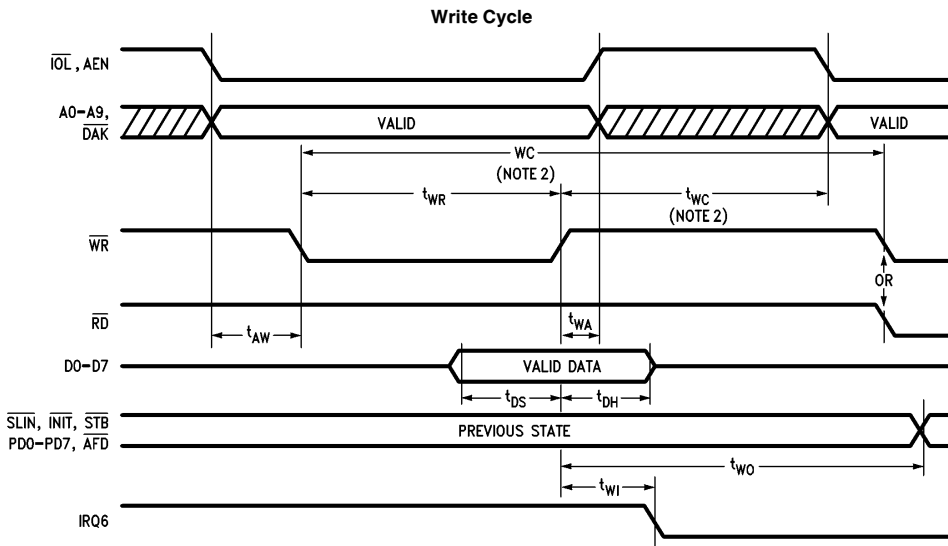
Write Cycle

$\overline{IOL}$, AEN

A0–A9, $\overline{DAK}$

VALID

VALID

WC (NOTE 2)

$t_{WR}$

$t_{WC}$ (NOTE 2)

$\overline{WR}$

OR

$\overline{RD}$

$t_{AW}$

$t_{WA}$

D0–D7

VALID DATA

$t_{DS}$

$t_{DH}$

$\overline{SLIN}$, $\overline{INIT}$, $\overline{STB}$
PD0–PD7, $\overline{AFD}$

PREVIOUS STATE

$t_{WO}$

$t_{WI}$

IRQ6